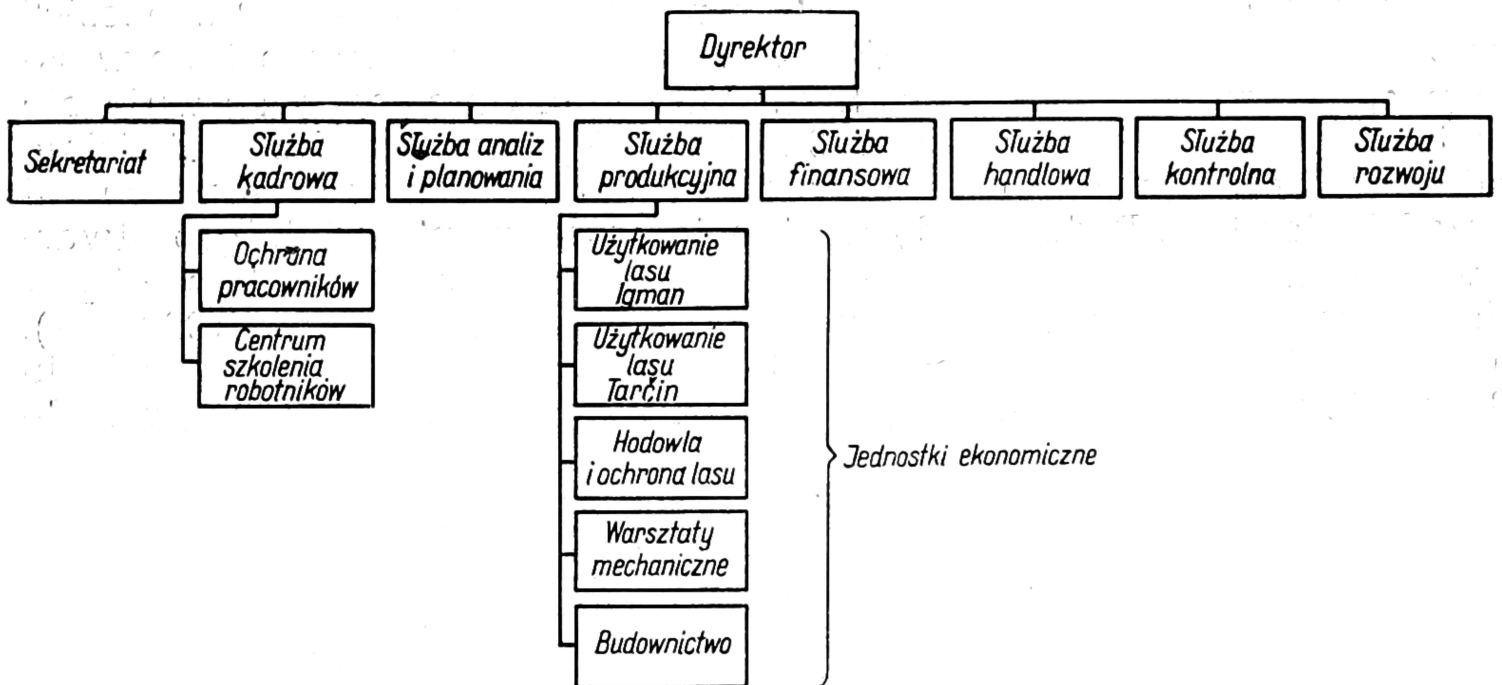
Dyrektor

Sekretariat

Służba kadrowa

Ochrona pracowników

Centrum szkolenia robotników

Służba analiz i planowania

Służba produkcyjna

Użytkowanie lasu Igman

Użytkowanie lasu Tarčin

Hodowla i ochrona lasu

Warsztaty mechaniczne

Budownictwo

Jednostki ekonomiczne

Służba finansowa

Służba handlowa

Służba kontrolna

Służba rozwoju